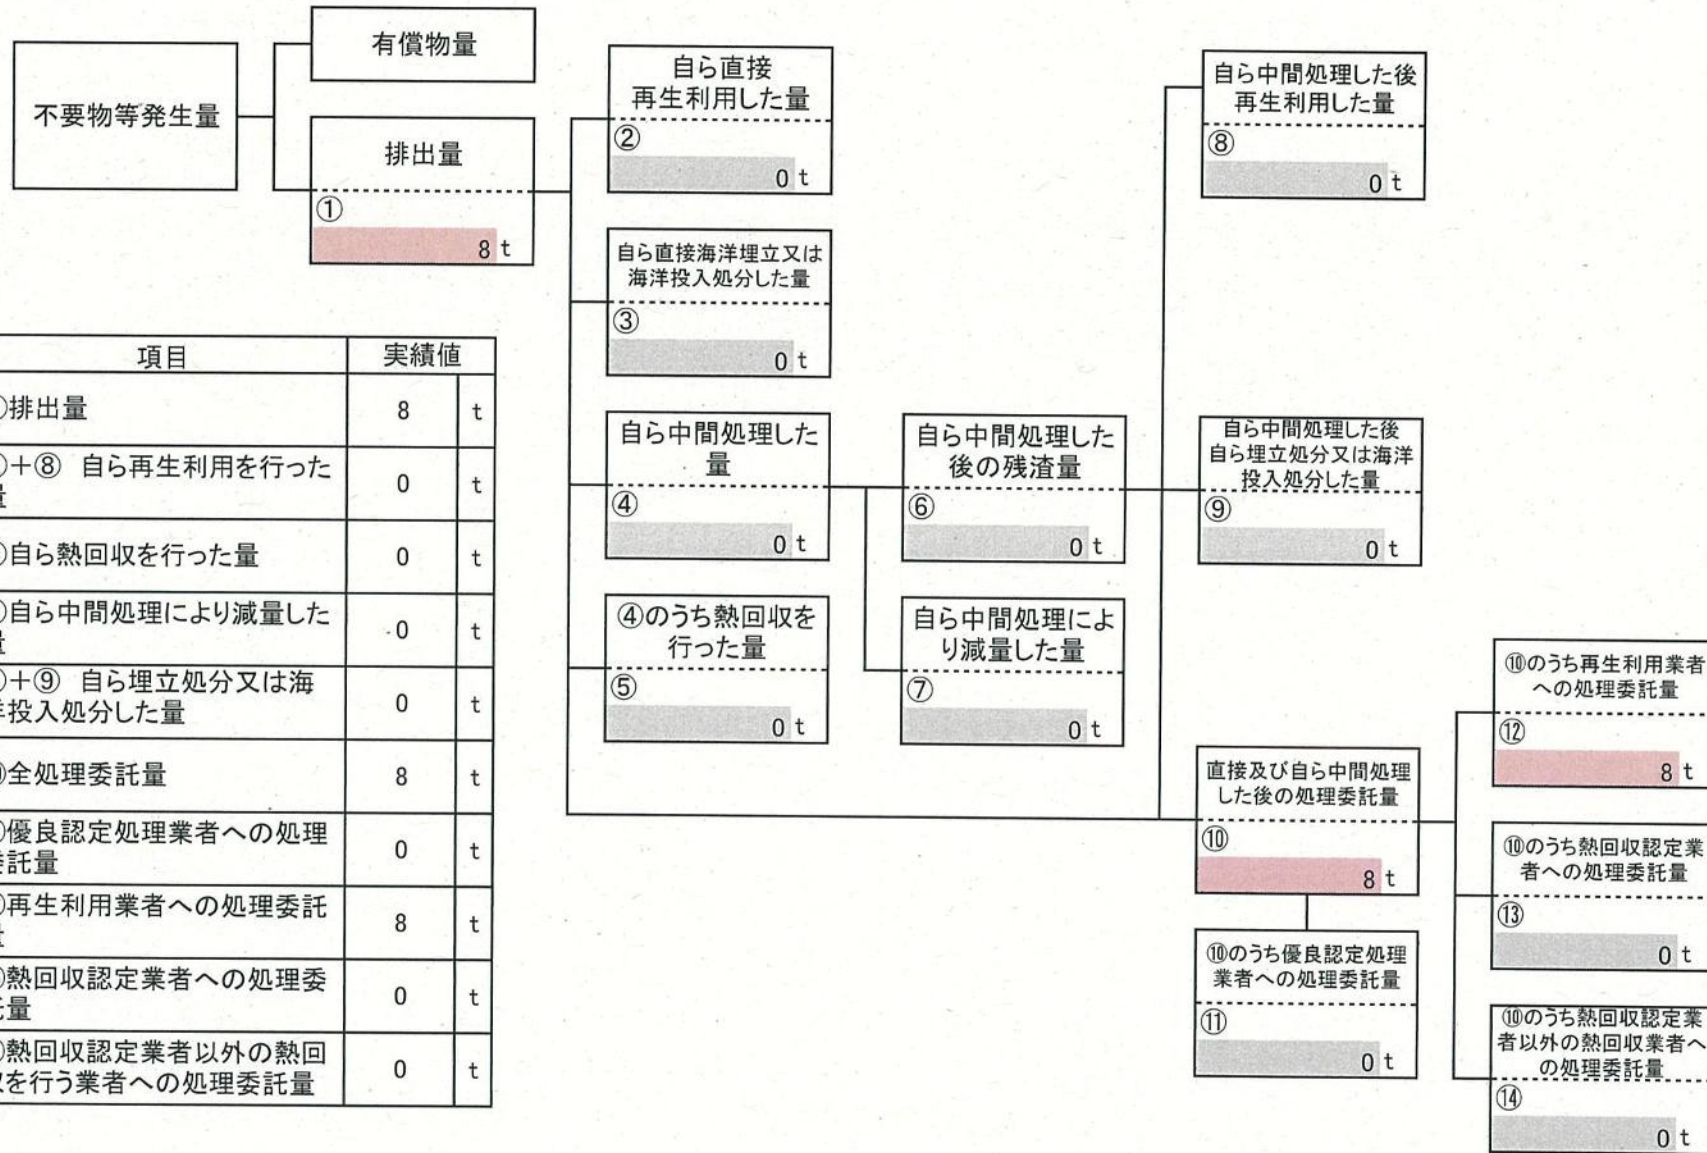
不要物等発生量

有償物量

排出量
①
8 t

自ら直接再生利用した量
②
0 t

自ら直接海洋埋立又は海洋投入処分した量
③
0 t

自ら中間処理した量
④
0 t

④のうち熱回収を行った量
⑤
0 t

自ら中間処理した後の残渣量
⑥
0 t

自ら中間処理により減量した量
⑦
0 t

自ら中間処理した後再生利用した量
⑧
0 t

自ら中間処理した後自ら埋立処分又は海洋投入処分した量
⑨
0 t

直接及び自ら中間処理した後の処理委託量
⑩
8 t

⑩のうち優良認定処理業者への処理委託量
⑪
0 t

⑩のうち再生利用業者への処理委託量
⑫
8 t

⑩のうち熱回収認定業者への処理委託量
⑬
0 t

⑩のうち熱回収認定業者以外の熱回収業者への処理委託量
⑭
0 t

| 項目 | 実績値 | |
|---|---|---|
| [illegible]排出量 | 8 | t |
| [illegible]+⑧ 自ら再生利用を行った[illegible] | 0 | t |
| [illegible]自ら熱回収を行った量 | 0 | t |
| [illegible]自ら中間処理により減量した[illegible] | 0 | t |
| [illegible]+⑨ 自ら埋立処分又は海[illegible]投入処分した量 | 0 | t |
| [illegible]全処理委託量 | 8 | t |
| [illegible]優良認定処理業者への処理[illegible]託量 | 0 | t |
| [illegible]再生利用業者への処理委託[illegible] | 8 | t |
| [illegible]熱回収認定業者への処理委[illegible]量 | 0 | t |
| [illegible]熱回収認定業者以外の熱回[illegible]を行う業者への処理委託量 | 0 | t |